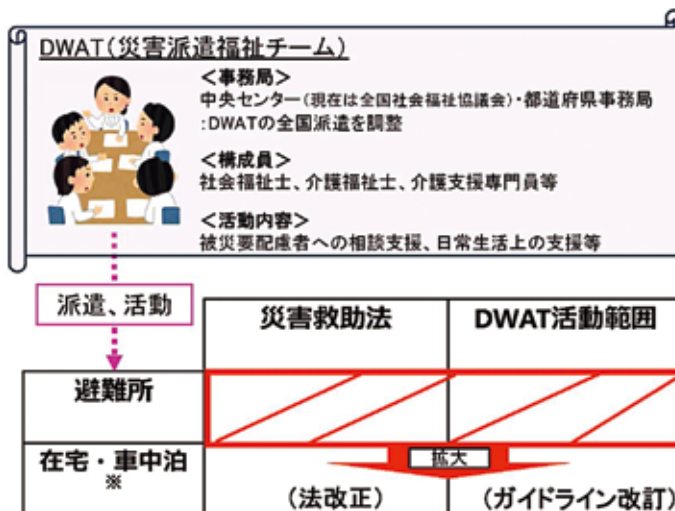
DWAT（災害派遣福祉チーム）

＜事務局＞
中央センター（現在は全国社会福祉協議会）・都道府県事務局
：DWATの全国派遣を調整

＜構成員＞
社会福祉士、介護福祉士、介護支援専門員等

＜活動内容＞
被災要配慮者への相談支援、日常生活上の支援等

派遣、活動

| | 災害救助法 | DWAT活動範囲 |
|---|---|---|
| 避難所 | | |
| 在宅・車中泊 ※ | （法改正） | （ガイドライン改訂） |

拡大